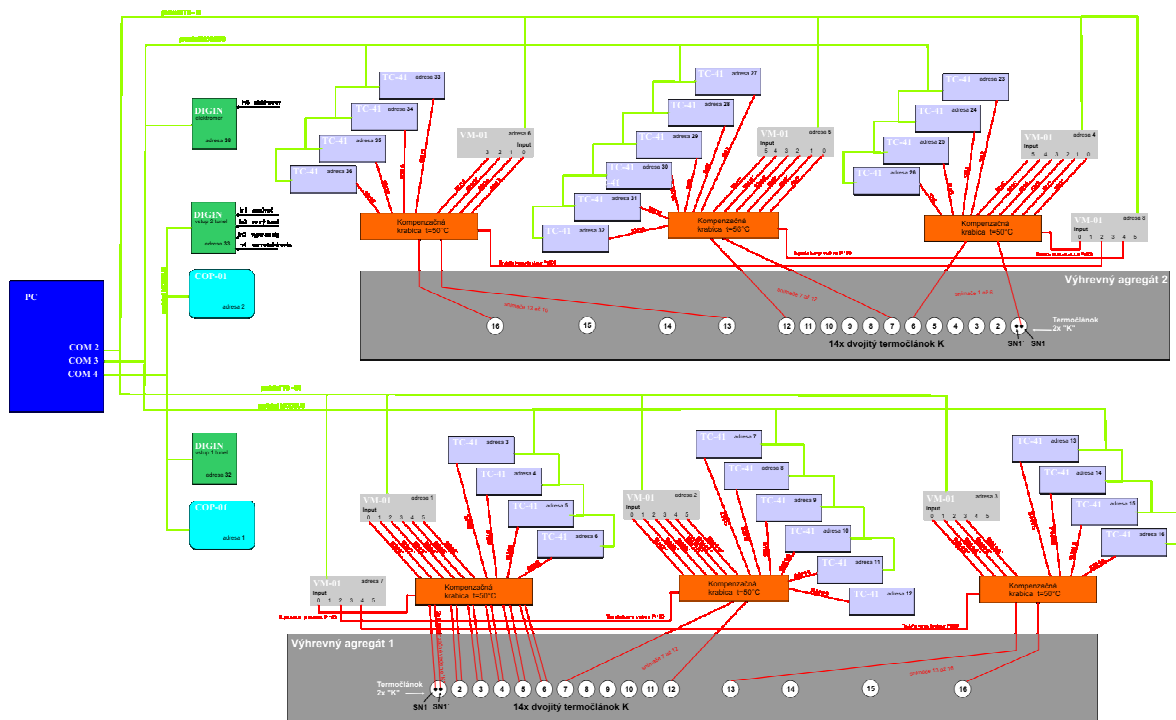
PC

COM 2
COM 3
COM 4

DIGIN
elektromer
adresa 30

DIGIN
vstup 2 fázel
adresa 33

COP-01
adresa 2

DIGIN
vstup 1 fázel
adresa 32

COP-01
adresa 1

TC-41 adresa 33
TC-41 adresa 34
TC-41 adresa 35
TC-41 adresa 36

VM-01 adresa 6
Input
3 2 1 0

TC-41 adresa 27
TC-41 adresa 28
TC-41 adresa 29
TC-41 adresa 30
TC-41 adresa 31
TC-41 adresa 32

VM-01 adresa 5
Input
5 4 3 2 1 0

TC-41 adresa 23
TC-41 adresa 24
TC-41 adresa 25
TC-41 adresa 26

VM-01 adresa 4
Input
5 4 3 2 1 0

VM-01 adresa 8
Input
0 1 2 3 4 5

Kompenzačná krabica t=50°C
Kompenzačná krabica t=50°C
Kompenzačná krabica t=50°C

Výhrevný agregát 2

16 15 14 13 12 11 10 9 8 7 6 5 4 3 2
SN1 SN1
Termočlánok 2x "K"
14x dvojitý termočlánok K

TC-41 adresa 3
TC-41 adresa 4
TC-41 adresa 5
TC-41 adresa 6

VM-01 adresa 1
Input
0 1 2 3 4 5

TC-41 adresa 7
TC-41 adresa 8
TC-41 adresa 9
TC-41 adresa 10
TC-41 adresa 11
TC-41 adresa 12

VM-01 adresa 2
Input
0 1 2 3 4 5

TC-41 adresa 13
TC-41 adresa 14
TC-41 adresa 15
TC-41 adresa 16

VM-01 adresa 3
Input
0 1 2 3 4 5

VM-01 adresa 7
Input
0 1 2 3 4 5

Kompenzačná krabica t=50°C
Kompenzačná krabica t=50°C
Kompenzačná krabica t=50°C

Výhrevný agregát 1

Termočlánok 2x "K"
SN1 SN1'
2 3 4 5 6 7 8 9 10 11 12 13 14 15 16
14x dvojitý termočlánok K